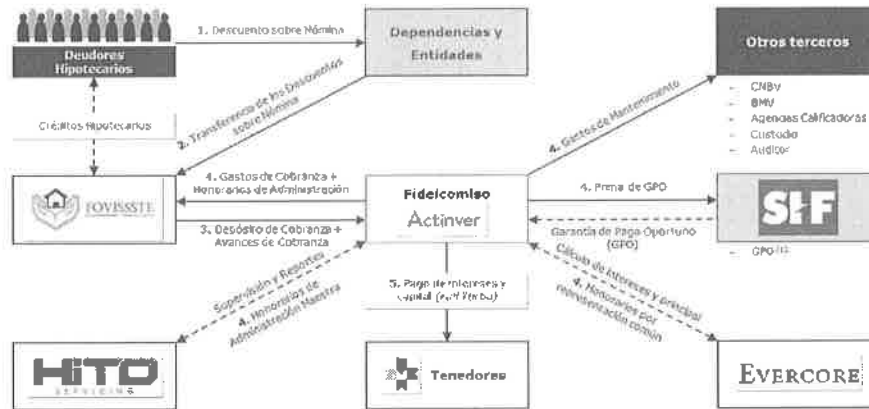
Deudores Hipotecarios

1. Descuento sobre Nómina

Dependencias y Entidades

Otros terceros

- CNBV
- BMV
- Agencias Calificadoras
- Custodio
- Auditor

Créditos Hipotecarios

2. Transferencia de los Descuentos sobre Nómina

4. Gastos de Mantenimiento

FOVISSSTE

4. Gastos de Cobranza + Honorarios de Administración

3. Depósito de Cobranza + Avances de Cobranza

Fideicomiso
Actinver

4. Prima de GPO

Garantía de Pago Oportuno (GPO)

SHF

- GPO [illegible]

Supervisión y Reportes

4. Honorarios de Administración Maestra

5. Pago de Intereses y Capital ([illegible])

Cálculo de Intereses y principal

4. Honorarios por representación común

HITO
SERVICING

Tenedores

EVERCORE